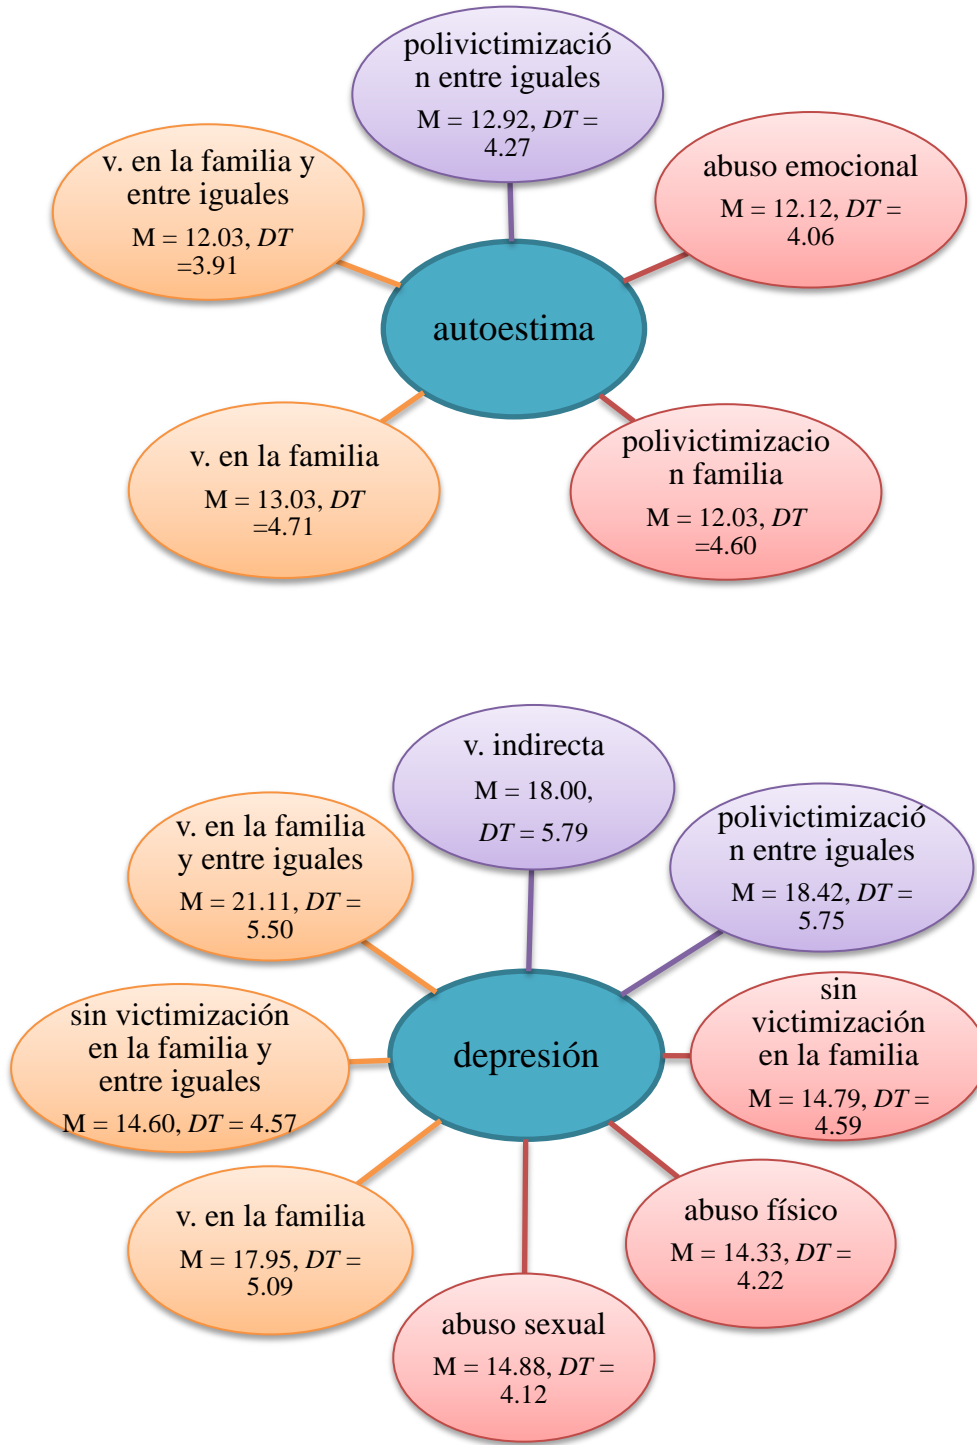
polivictimización entre iguales
M = 12.92, *DT* = 4.27

v. en la familia y entre iguales
M = 12.03, *DT* =3.91

abuso emocional
M = 12.12, *DT* = 4.06

autoestima

v. en la familia
M = 13.03, *DT* =4.71

polivictimizacion familia
M = 12.03, *DT* =4.60

v. indirecta
M = 18.00, *DT* = 5.79

v. en la familia y entre iguales
M = 21.11, *DT* = 5.50

polivictimización entre iguales
M = 18.42, *DT* = 5.75

sin victimización en la familia y entre iguales
M = 14.60, *DT* = 4.57

depresión

sin victimización en la familia
M = 14.79, *DT* = 4.59

v. en la familia
M = 17.95, *DT* = 5.09

abuso físico
M = 14.33, *DT* = 4.22

abuso sexual
M = 14.88, *DT* = 4.12